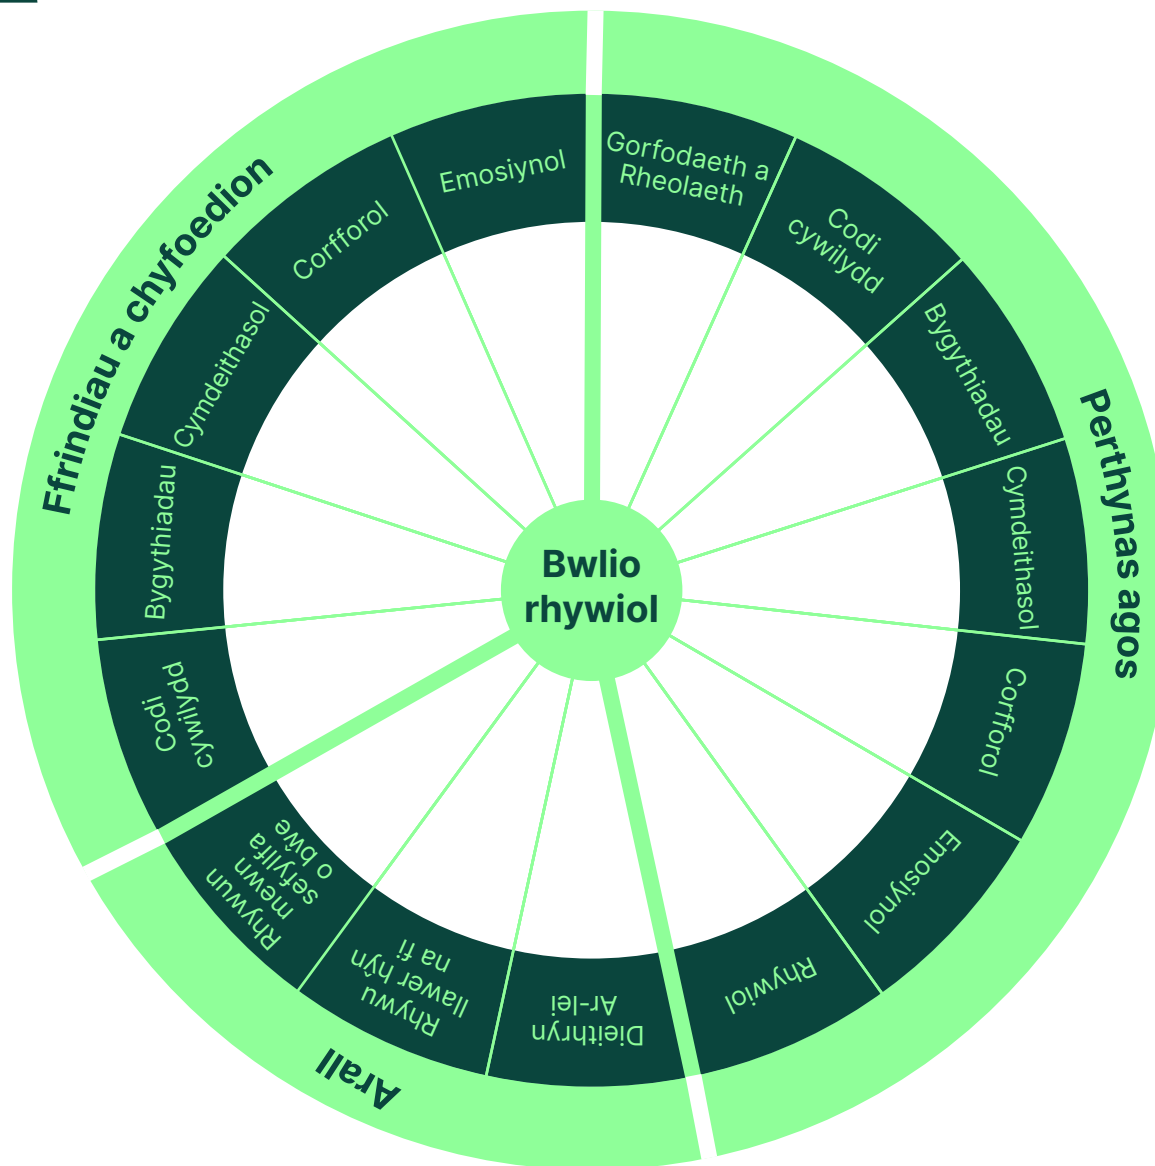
Bwlio rhywiol

Perthynas agos

Gorfodaeth a Rheolaeth

Codi cywilydd

Bygythiadau

Cymdeithasol

Corfforol

Emosiynol

Rhywiol

Arall

Dieithryn Ar-lei

Rhywun llawer hŷn na fi

Rhywun mewn sefyllfa o bŵe

Ffrindiau a chyfoedion

Codi cywilydd

Bygythiadau

Cymdeithasol

Corfforol

Emosiynol